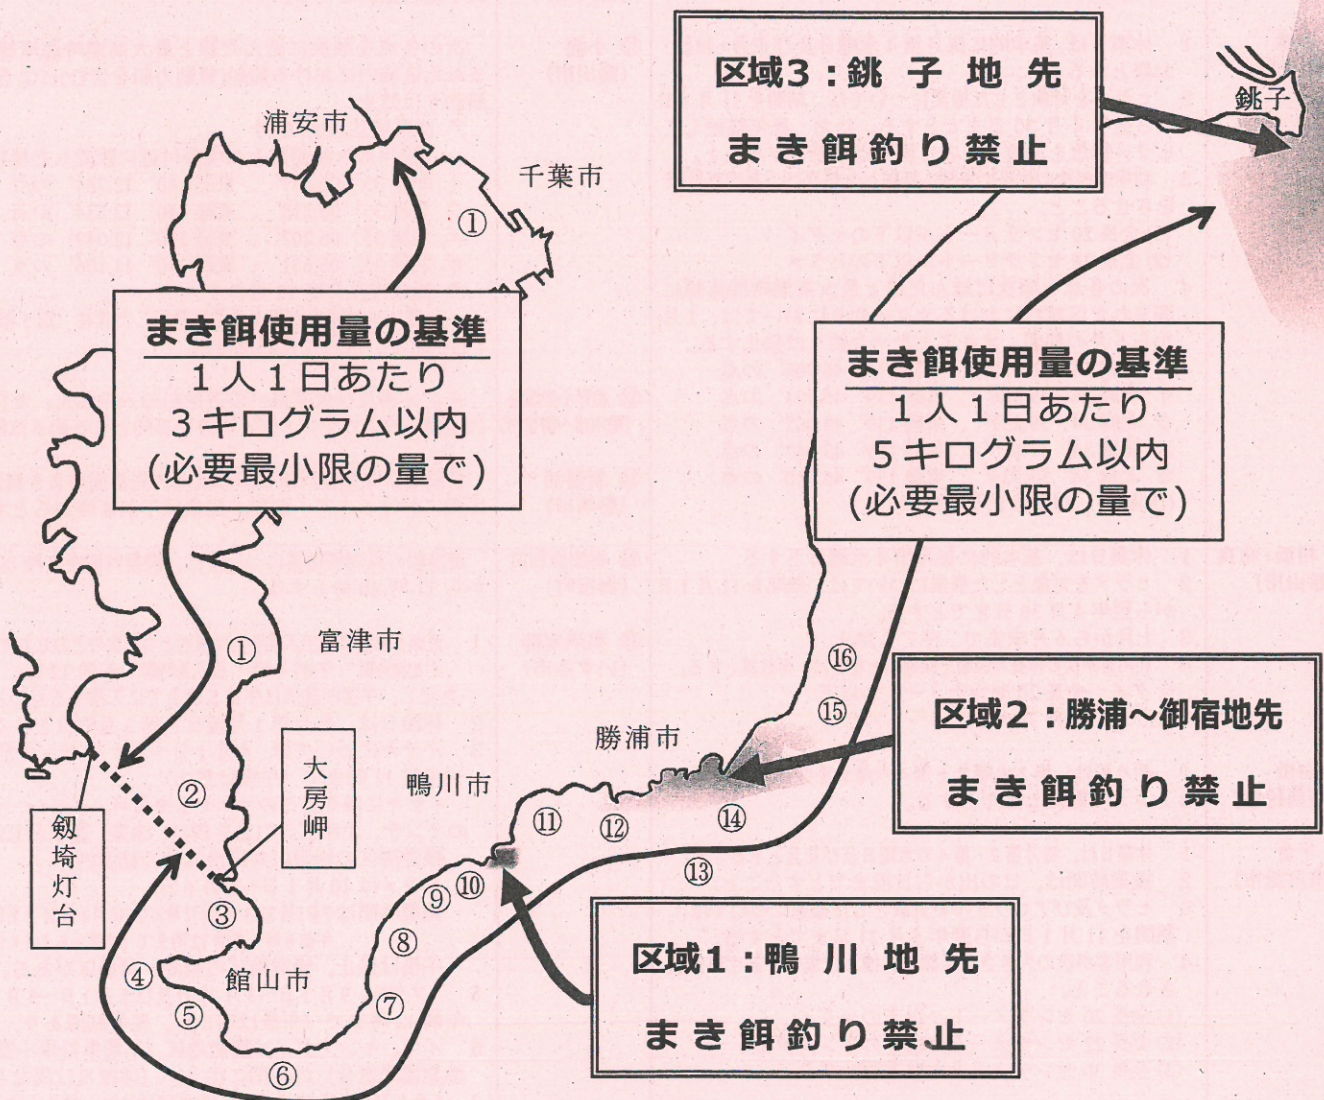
区域3：銚 子 地 先
まき餌釣り禁止

銚子

浦安市

千葉市

①

まき餌使用量の基準
1人1日あたり
3キログラム以内
(必要最小限の量で)

まき餌使用量の基準
1人1日あたり
5キログラム以内
(必要最小限の量で)

①

富津市

⑯

⑮

区域2：勝浦～御宿地先
まき餌釣り禁止

勝浦市

大房岬

鴨川市

②

⑪ ⑫ ⑭

剱埼灯台

⑩ ⑨

⑬

③

⑧

区域1：鴨 川 地 先
まき餌釣り禁止

④

館山市

⑦

⑤

⑥